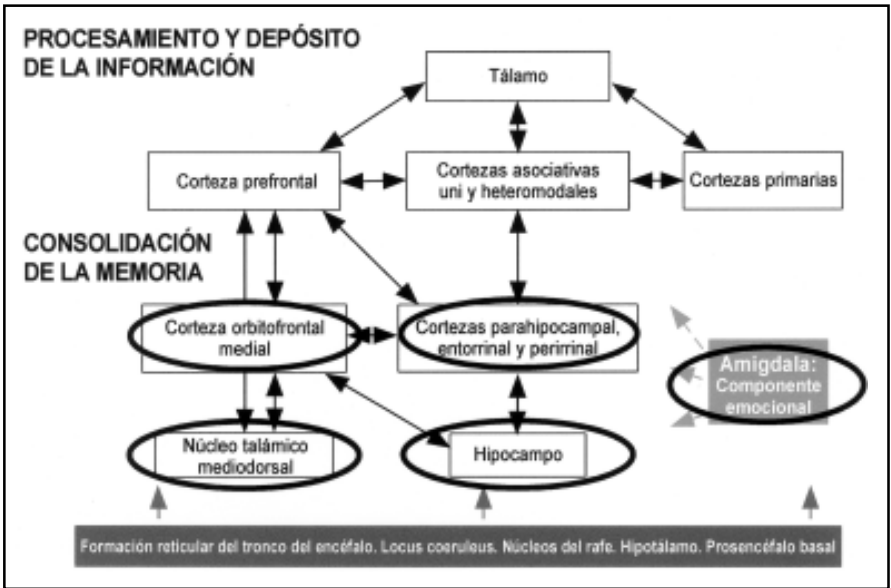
PROCESAMIENTO Y DEPÓSITO DE LA INFORMACIÓN

Tálamo

Corteza prefrontal

Cortezas asociativas uni y heteromodales

Cortezas primarias

CONSOLIDACIÓN DE LA MEMORIA

Corteza orbitofrontal medial

Cortezas parahipocampal, entorrinal y perirrinal

Amígdala: Componente emocional

Núcleo talámico mediodorsal

Hipocampo

Formación reticular del tronco del encéfalo. Locus coeruleus. Núcleos del rafe. Hipotálamo. Prosencéfalo basal